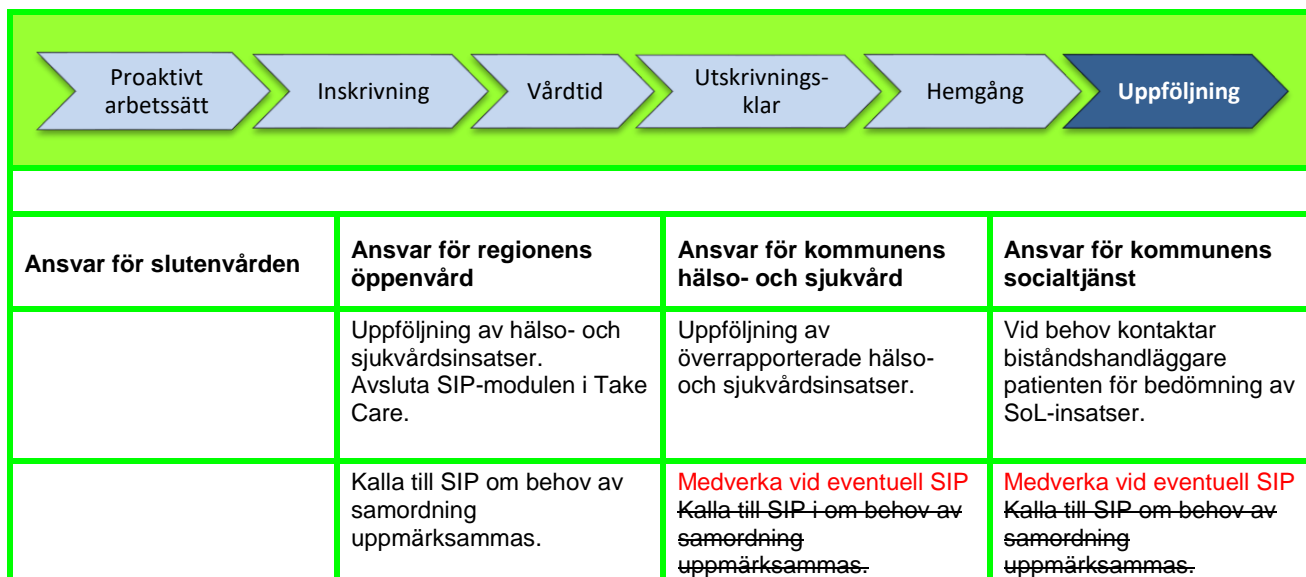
Proaktivt arbetssätt | Inskrivning | Vårdtid | Utskrivningsklar | Hemgång | Uppföljning

| Ansvar för slutenvården | Ansvar för regionens öppenvård | Ansvar för kommunens hälso- och sjukvård | Ansvar för kommunens socialtjänst |
|---|---|---|---|
| | Uppföljning av hälso- och sjukvårdsinsatser. Avsluta SIP-modulen i Take Care. | Uppföljning av överrapporterade hälso- och sjukvårdsinsatser. | Vid behov kontaktar biståndshandläggare patienten för bedömning av SoL-insatser. |
| | Kalla till SIP om behov av samordning uppmärksammas. | Medverka vid eventuell SIP ~~Kalla till SIP i om behov av samordning uppmärksammas.~~ | Medverka vid eventuell SIP ~~Kalla till SIP om behov av samordning uppmärksammas.~~ |